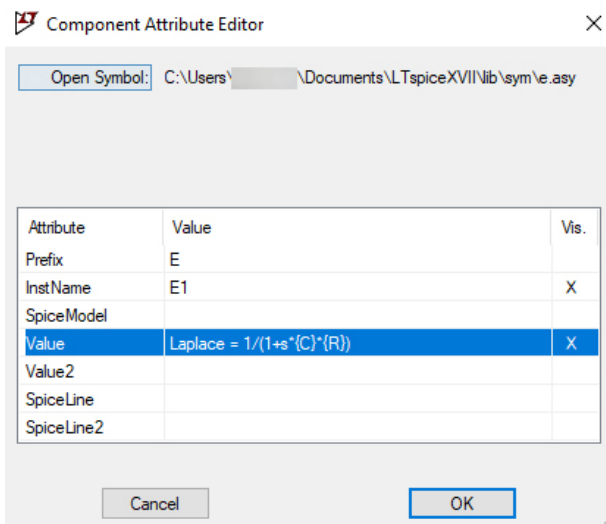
Component Attribute Editor

Open Symbol: C:\Users\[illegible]\Documents\LTspiceXVII\lib\sym\e.asy

| Attribute | Value | Vis. |
|---|---|---|
| Prefix | E | |
| InstName | E1 | X |
| SpiceModel | | |
| Value | Laplace = 1/(1+s*{C}*{R}) | X |
| Value2 | | |
| SpiceLine | | |
| SpiceLine2 | | |

Cancel

OK